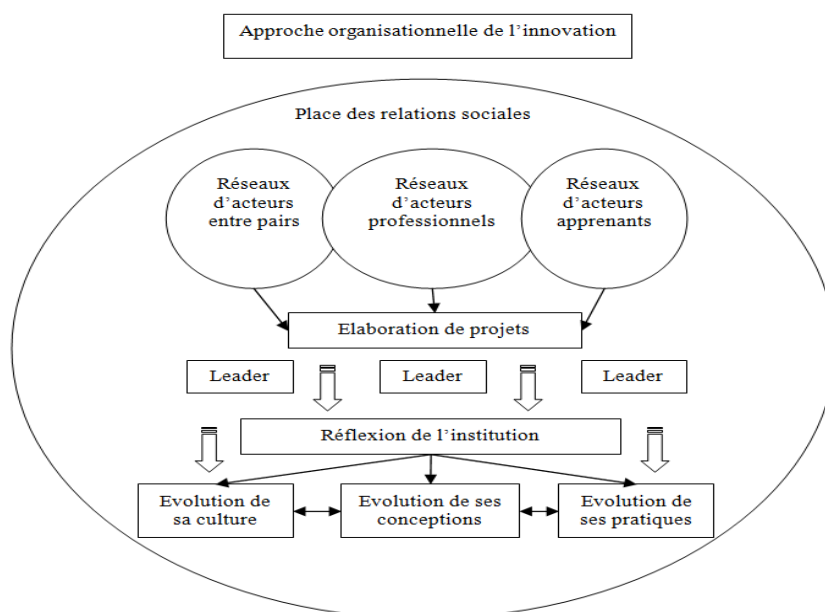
Approche organisationnelle de l’innovation

Place des relations sociales

Réseaux d’acteurs entre pairs

Réseaux d’acteurs professionnels

Réseaux d’acteurs apprenants

Elaboration de projets

Leader

Leader

Leader

Réflexion de l’institution

Evolution de sa culture

Evolution de ses conceptions

Evolution de ses pratiques